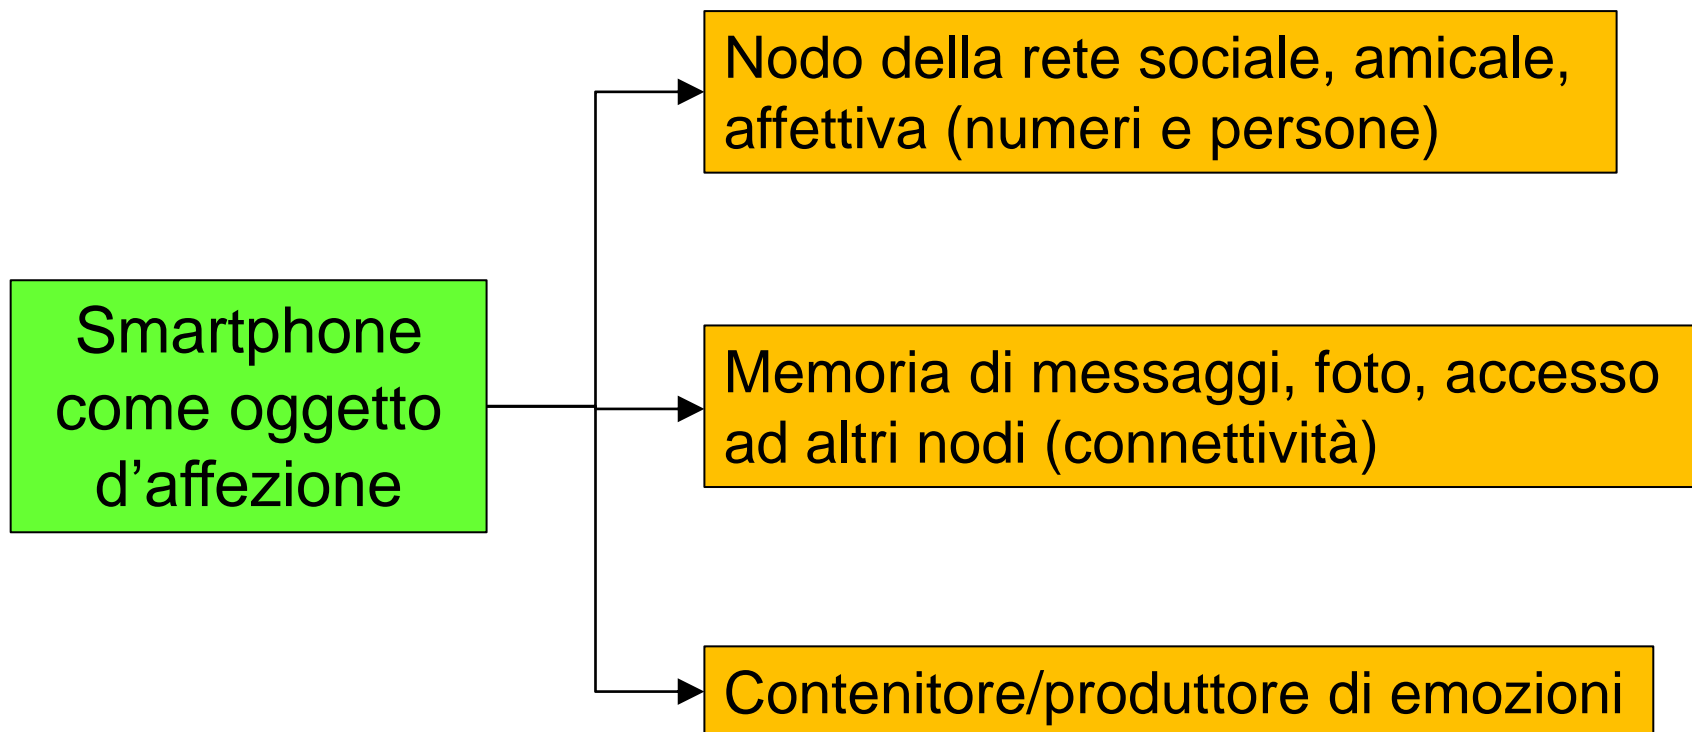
Smartphone come oggetto d’affezione

Nodo della rete sociale, amicale, affettiva (numeri e persone)

Memoria di messaggi, foto, accesso ad altri nodi (connettività)

Contenitore/produttore di emozioni